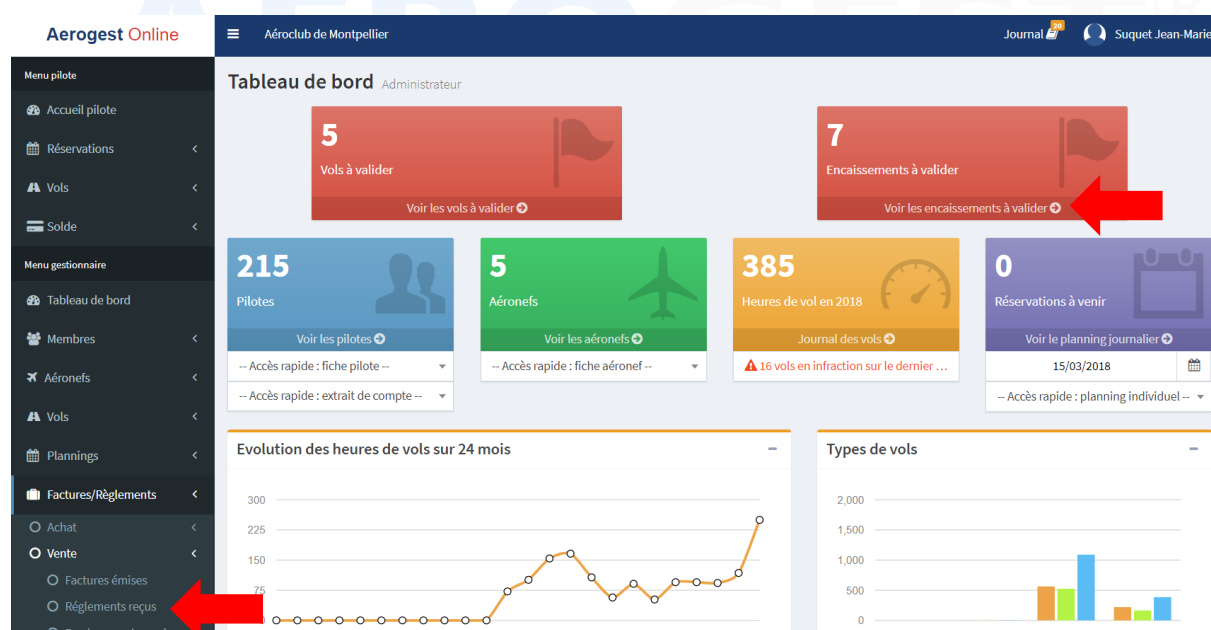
Aerogest Online

Aéroclub de Montpellier

Journal 20

Suquet Jean-Marie

Menu pilote

Accueil pilote

Réservations

Vols

Solde

Menu gestionnaire

Tableau de bord

Membres

Aéronefs

Vols

Plannings

Factures/Règlements

Achat

Vente

Factures émises

Réglements reçus

Tableau de bord Administrateur

5

Vols à valider

Voir les vols à valider

7

Encaissements à valider

Voir les encaissements à valider

215

Pilotes

Voir les pilotes

-- Accès rapide : fiche pilote --

-- Accès rapide : extrait de compte --

5

Aéronefs

Voir les aéronefs

-- Accès rapide : fiche aéronef --

385

Heures de vol en 2018

Journal des vols

16 vols en infraction sur le dernier …

0

Réservations à venir

Voir le planning journalier

15/03/2018

-- Accès rapide : planning individuel --

Evolution des heures de vols sur 24 mois

300

225

150

75

0

Types de vols

2,000

1,500

1,000

500

0